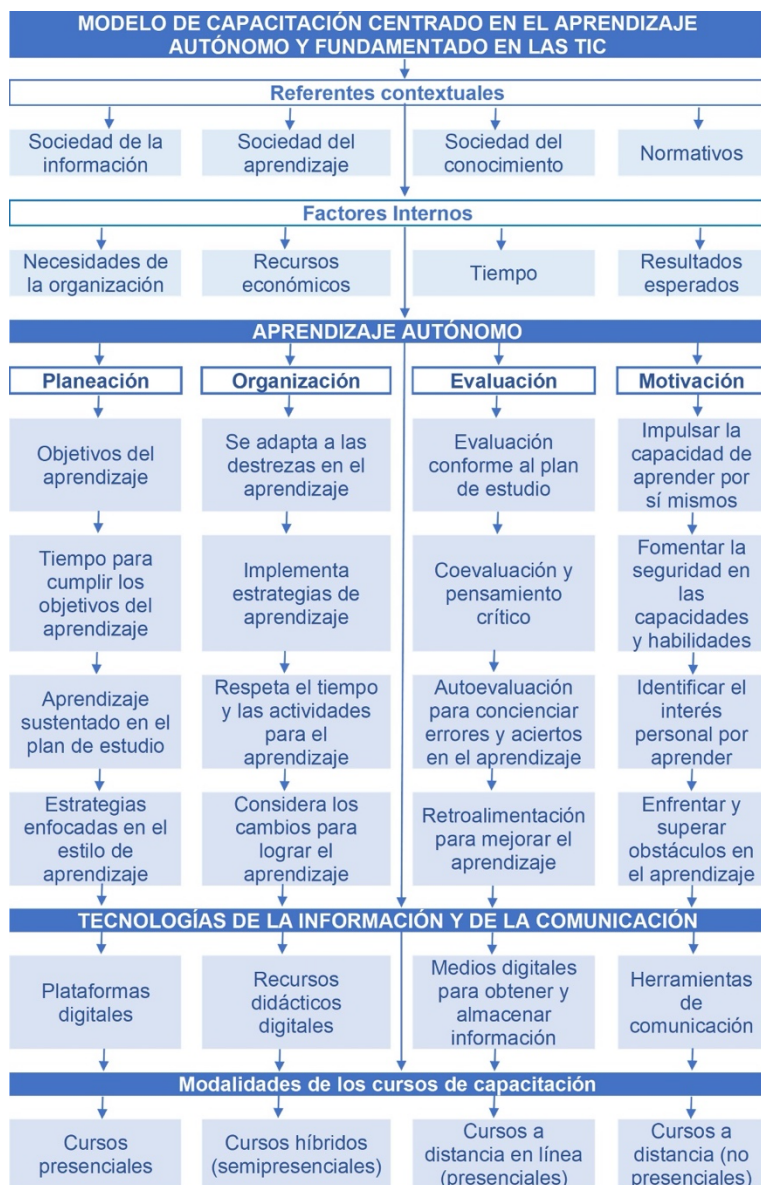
MODELO DE CAPACITACIÓN CENTRADO EN EL APRENDIZAJE AUTÓNOMO Y FUNDAMENTADO EN LAS TIC

Referentes contextuales

Sociedad de la información

Sociedad del aprendizaje

Sociedad del conocimiento

Normativos

Factores Internos

Necesidades de la organización

Recursos económicos

Tiempo

Resultados esperados

APRENDIZAJE AUTÓNOMO

Planeación

Objetivos del aprendizaje

Tiempo para cumplir los objetivos del aprendizaje

Aprendizaje sustentado en el plan de estudio

Estrategias enfocadas en el estilo de aprendizaje

Organización

Se adapta a las destrezas en el aprendizaje

Implementa estrategias de aprendizaje

Respeta el tiempo y las actividades para el aprendizaje

Considera los cambios para lograr el aprendizaje

Evaluación

Evaluación conforme al plan de estudio

Coevaluación y pensamiento crítico

Autoevaluación para concienciar errores y aciertos en el aprendizaje

Retroalimentación para mejorar el aprendizaje

Motivación

Impulsar la capacidad de aprender por sí mismos

Fomentar la seguridad en las capacidades y habilidades

Identificar el interés personal por aprender

Enfrentar y superar obstáculos en el aprendizaje

TECNOLOGÍAS DE LA INFORMACIÓN Y DE LA COMUNICACIÓN

Plataformas digitales

Recursos didácticos digitales

Medios digitales para obtener y almacenar información

Herramientas de comunicación

Modalidades de los cursos de capacitación

Cursos presenciales

Cursos híbridos (semipresenciales)

Cursos a distancia en línea (presenciales)

Cursos a distancia (no presenciales)